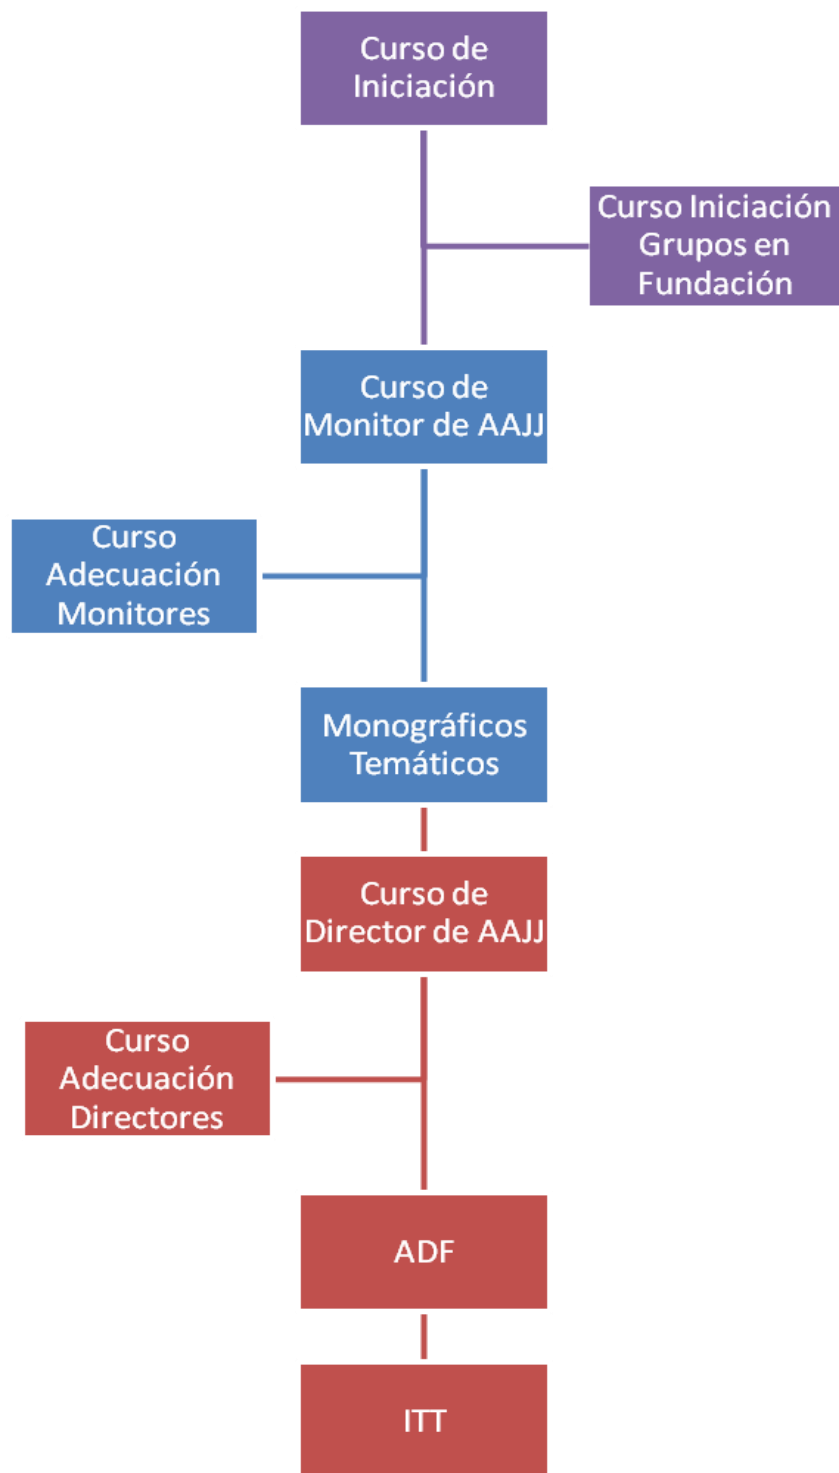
Curso de Iniciación

Curso Iniciación Grupos en Fundación

Curso de Monitor de AAJJ

Curso Adecuación Monitores

Monográficos Temáticos

Curso de Director de AAJJ

Curso Adecuación Directores

ADF

ITT